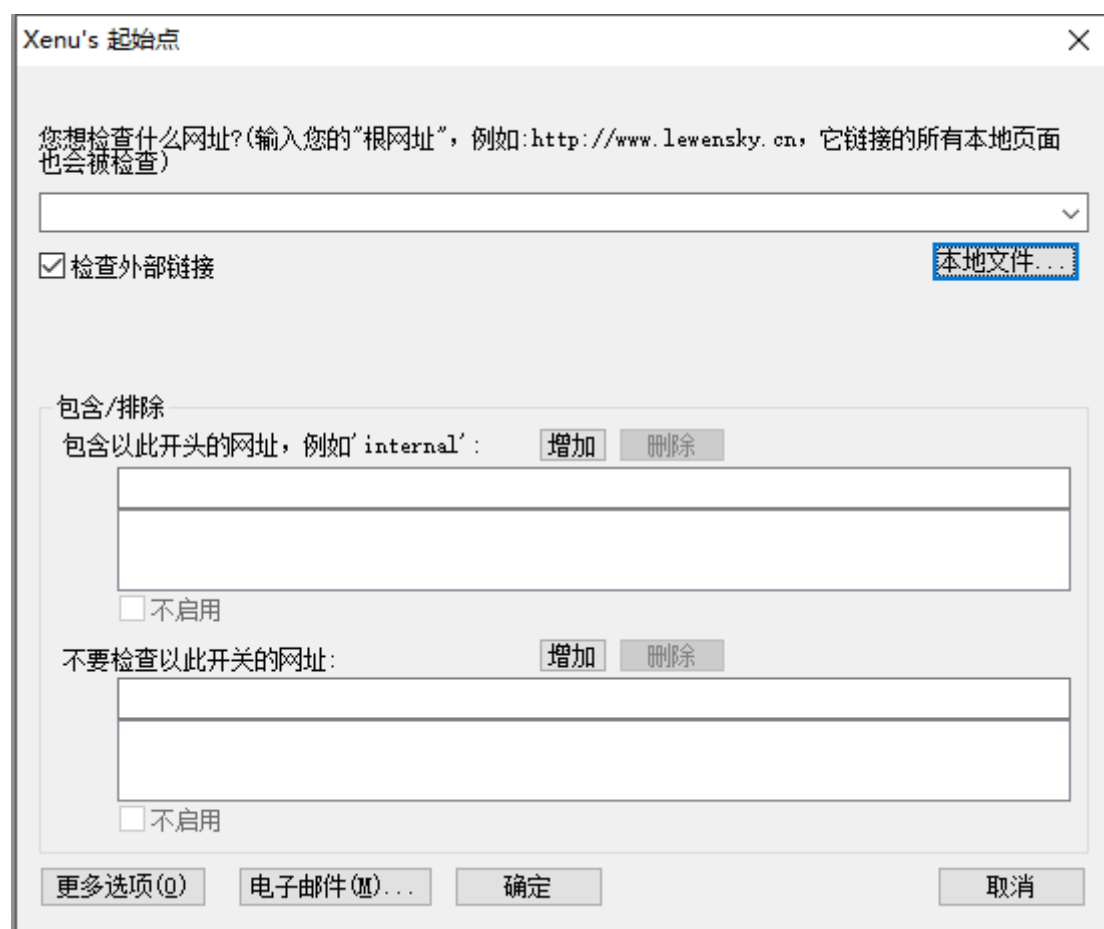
Xenu's 起始点

×

您想检查什么网址?(输入您的"根网址"，例如:http://www.lewensky.cn，它链接的所有本地页面也会被检查)

☑检查外部链接

本地文件...

包含/排除

包含以此开头的网址，例如'internal':

增加

删除

不启用

不要检查以此开关的网址:

增加

删除

不启用

更多选项(O)

电子邮件(M)...

确定

取消